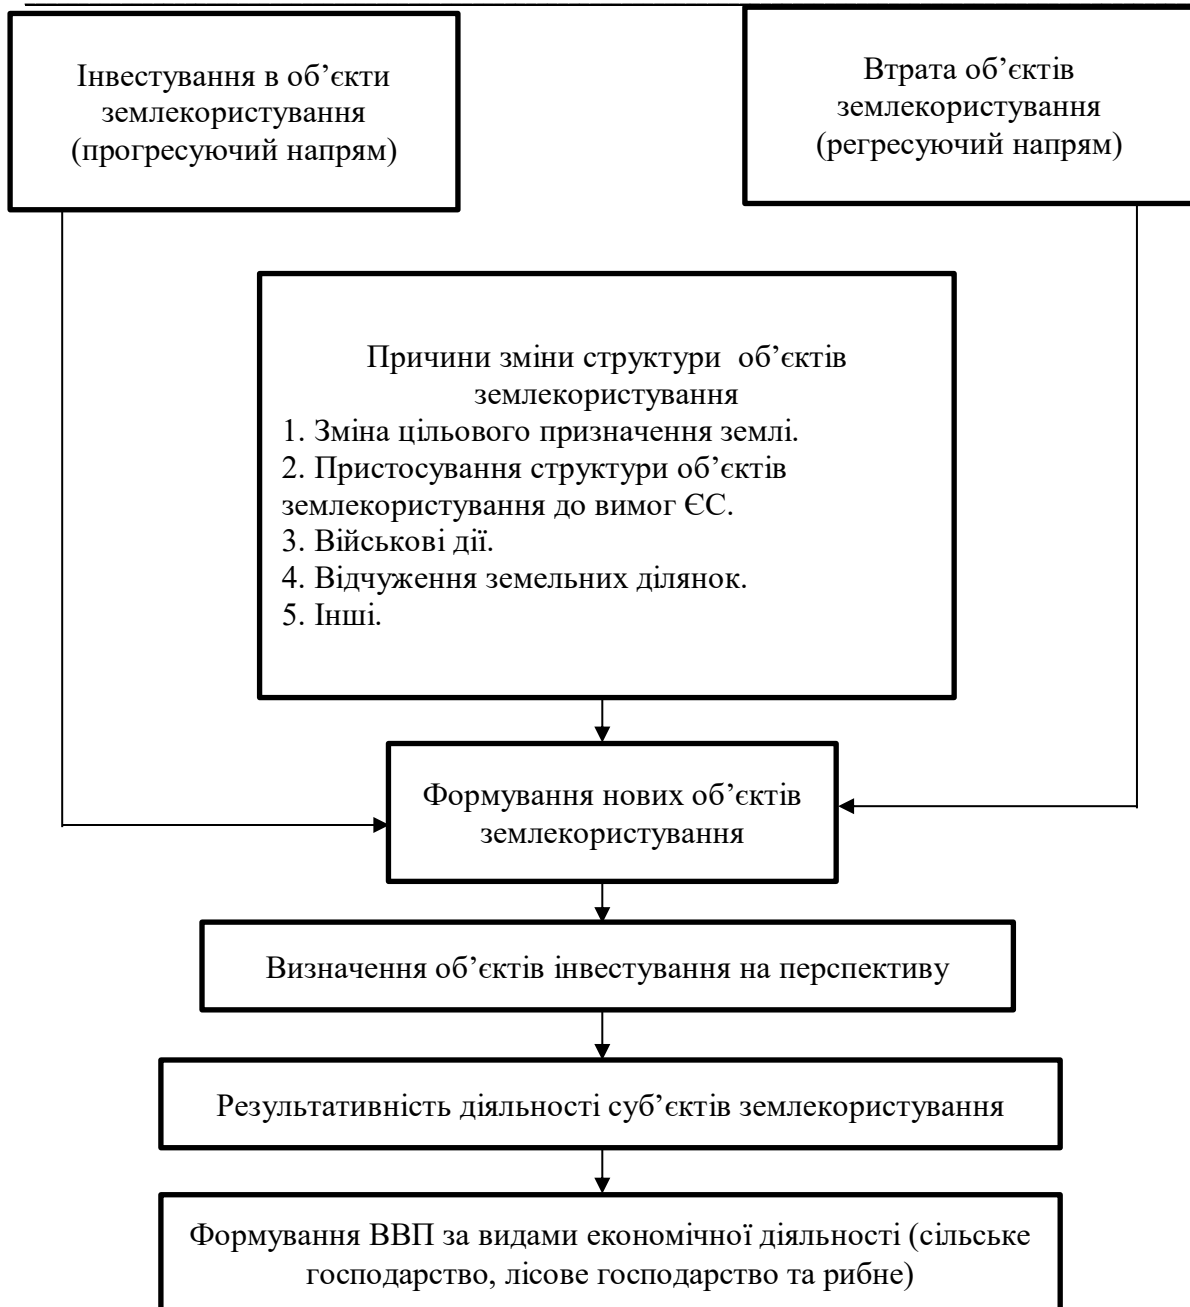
Інвестування в об’єкти землекористування (прогресуючий напрям)

Втрата об’єктів землекористування (регресуючий напрям)

Причини зміни структури об’єктів землекористування
1. Зміна цільового призначення землі.
2. Пристосування структури об’єктів землекористування до вимог ЄС.
3. Військові дії.
4. Відчуження земельних ділянок.
5. Інші.

Формування нових об’єктів землекористування

Визначення об’єктів інвестування на перспективу

Результативність діяльності суб’єктів землекористування

Формування ВВП за видами економічної діяльності (сільське господарство, лісове господарство та рибне)